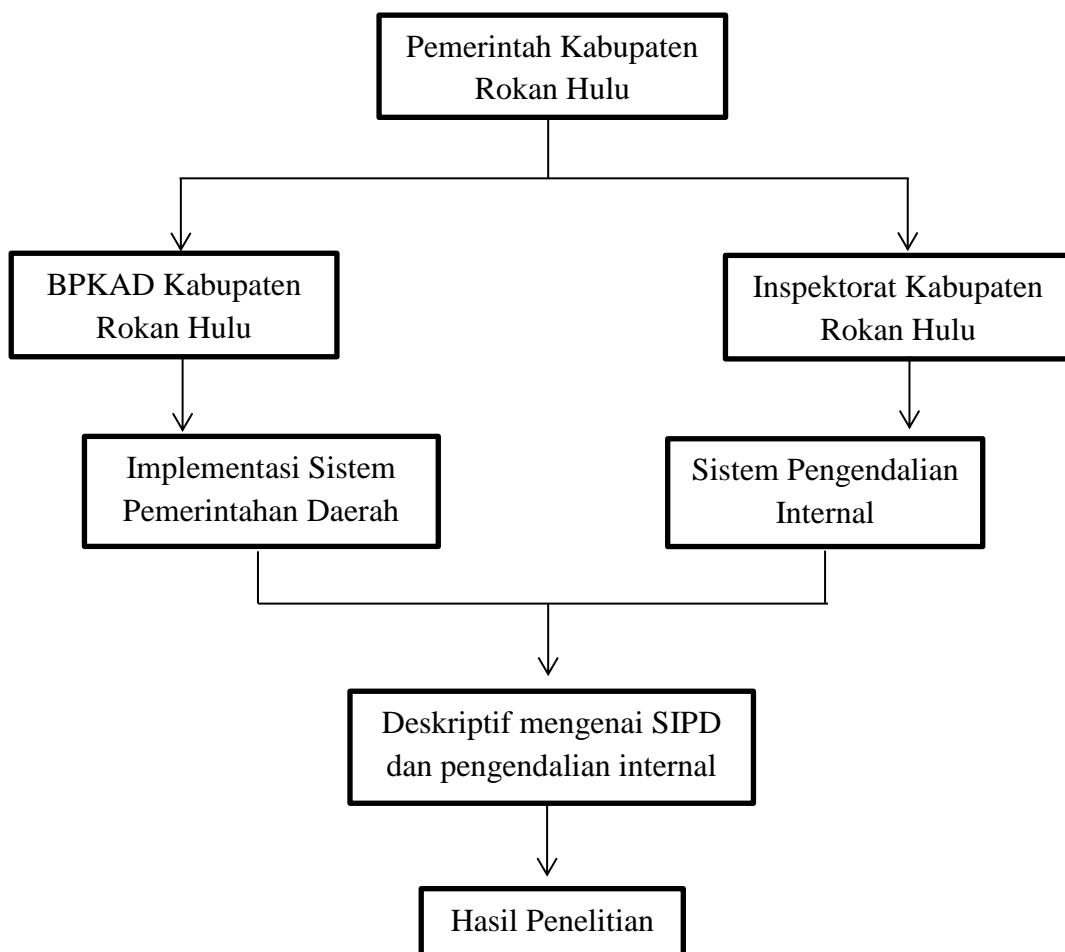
Pemerintah Kabupaten Rokan Hulu

BPKAD Kabupaten Rokan Hulu

Inspektorat Kabupaten Rokan Hulu

Implementasi Sistem Pemerintahan Daerah

Sistem Pengendalian Internal

Deskriptif mengenai SIPD dan pengendalian internal

Hasil Penelitian